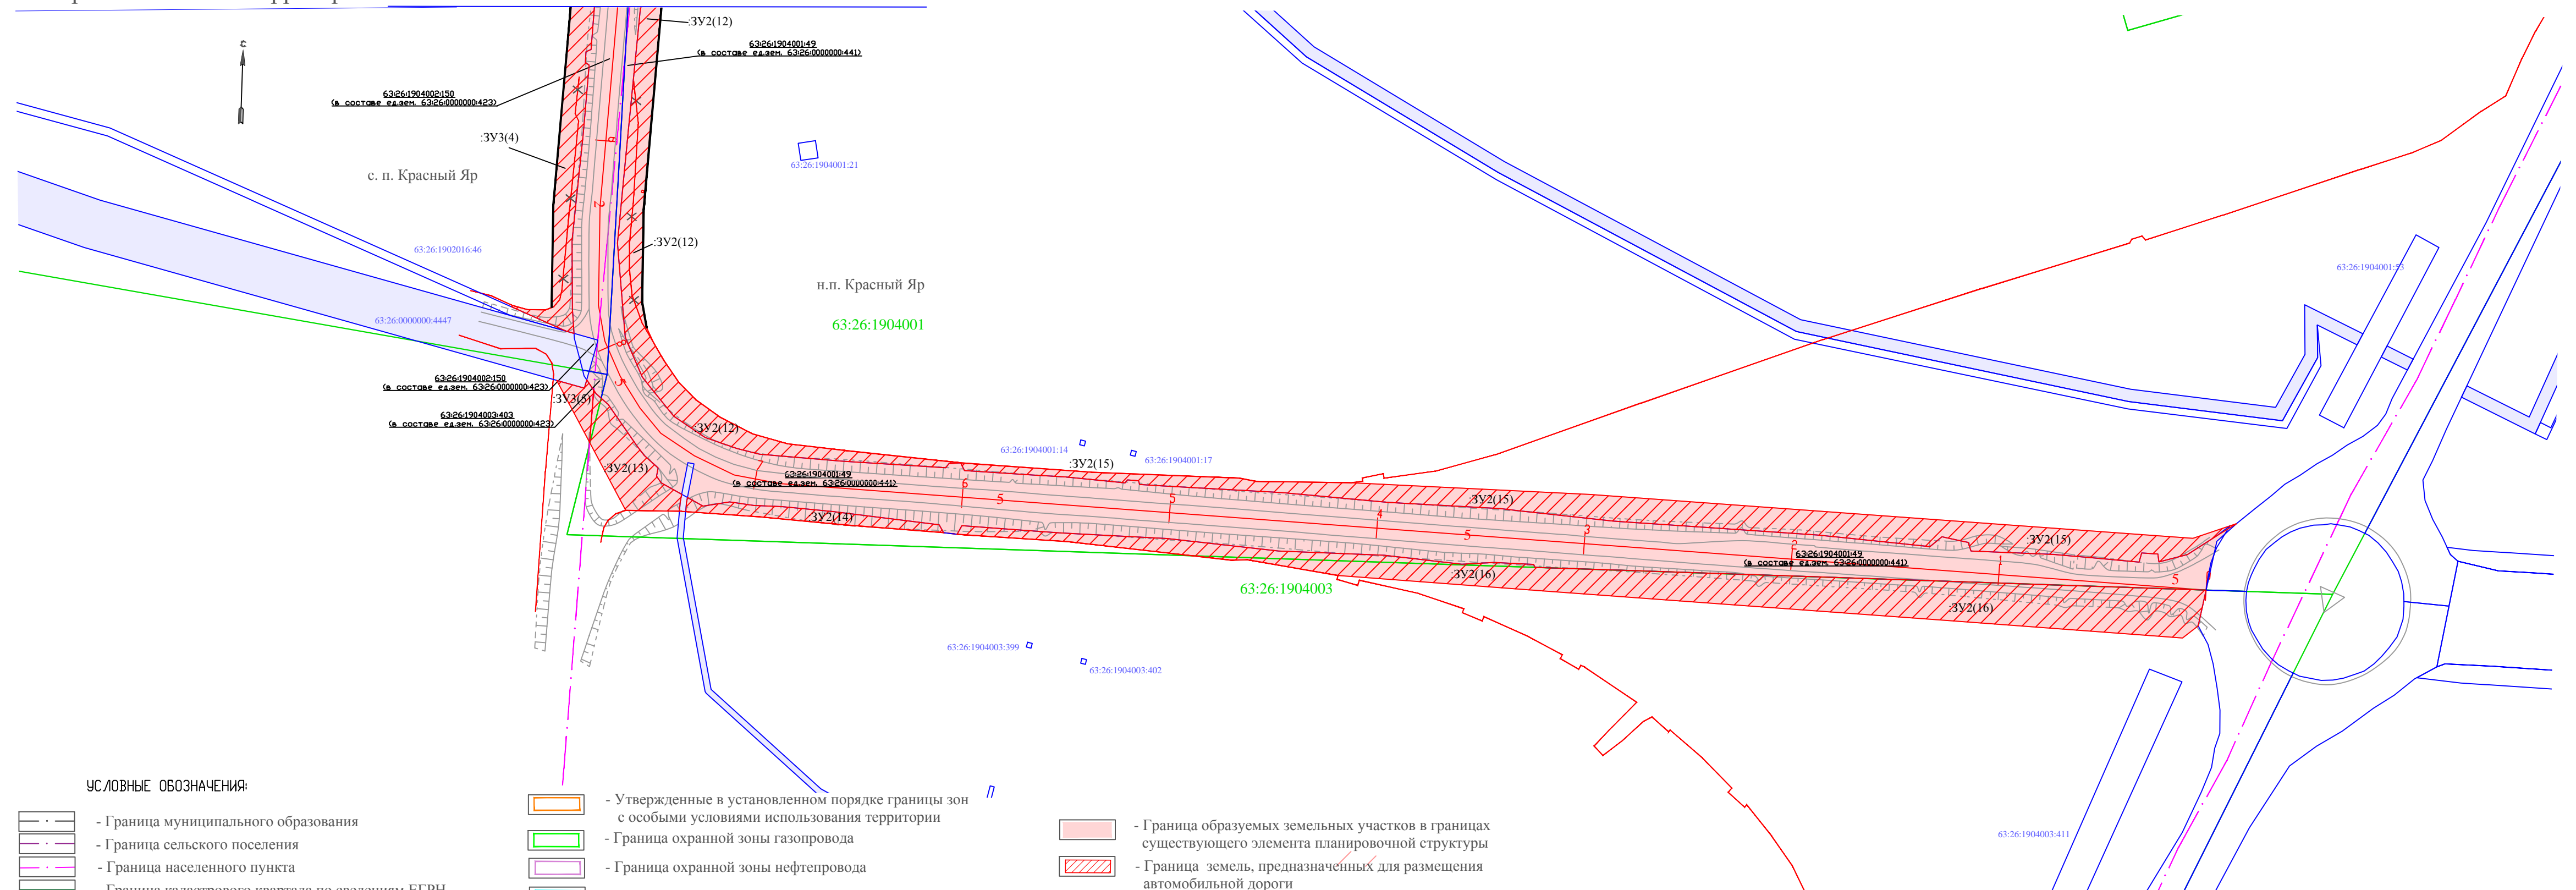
:ЗУ2(12)
63:26:1904001:49
(в составе ед.зем. 63:26:0000000:441)
63:26:1904002:150
(в составе ед.зем. 63:26:0000000:423)
:ЗУ3(4)
с. п. Красный Яр
63:26:1904001:21
63:26:1902016:46
:ЗУ2(12)
н.п. Красный Яр
63:26:1904001
63:26:0000000:4447
63:26:1904002:150
(в составе ед.зем. 63:26:0000000:423)
:ЗУ3(5)
63:26:1904003:403
(в составе ед.зем. 63:26:0000000:423)
:ЗУ2(12)
:ЗУ2(13)
63:26:1904001:14
:ЗУ2(15)
63:26:1904001:17
63:26:1904001:49
(в составе ед.зем. 63:26:0000000:441)
:ЗУ2(14)
:ЗУ2(15)
:ЗУ2(15)
63:26:1904001:49
(в составе ед.зем. 63:26:0000000:441)
:ЗУ2(16)
:ЗУ2(16)
63:26:1904003
63:26:1904001:53
63:26:1904003:399
63:26:1904003:402
63:26:1904003:411

УСЛОВНЫЕ ОБОЗНАЧЕНИЯ:
- Граница муниципального образования
- Граница сельского поселения
- Граница населенного пункта
- Граница кадастрового квартала по сведениям ЕГРН
- Утвержденные в установленном порядке границы зон с особыми условиями использования территории
- Граница охранной зоны газопровода
- Граница охранной зоны нефтепровода
- Граница образуемых земельных участков в границах существующего элемента планировочной структуры
- Граница земель, предназначенных для размещения автомобильной дороги